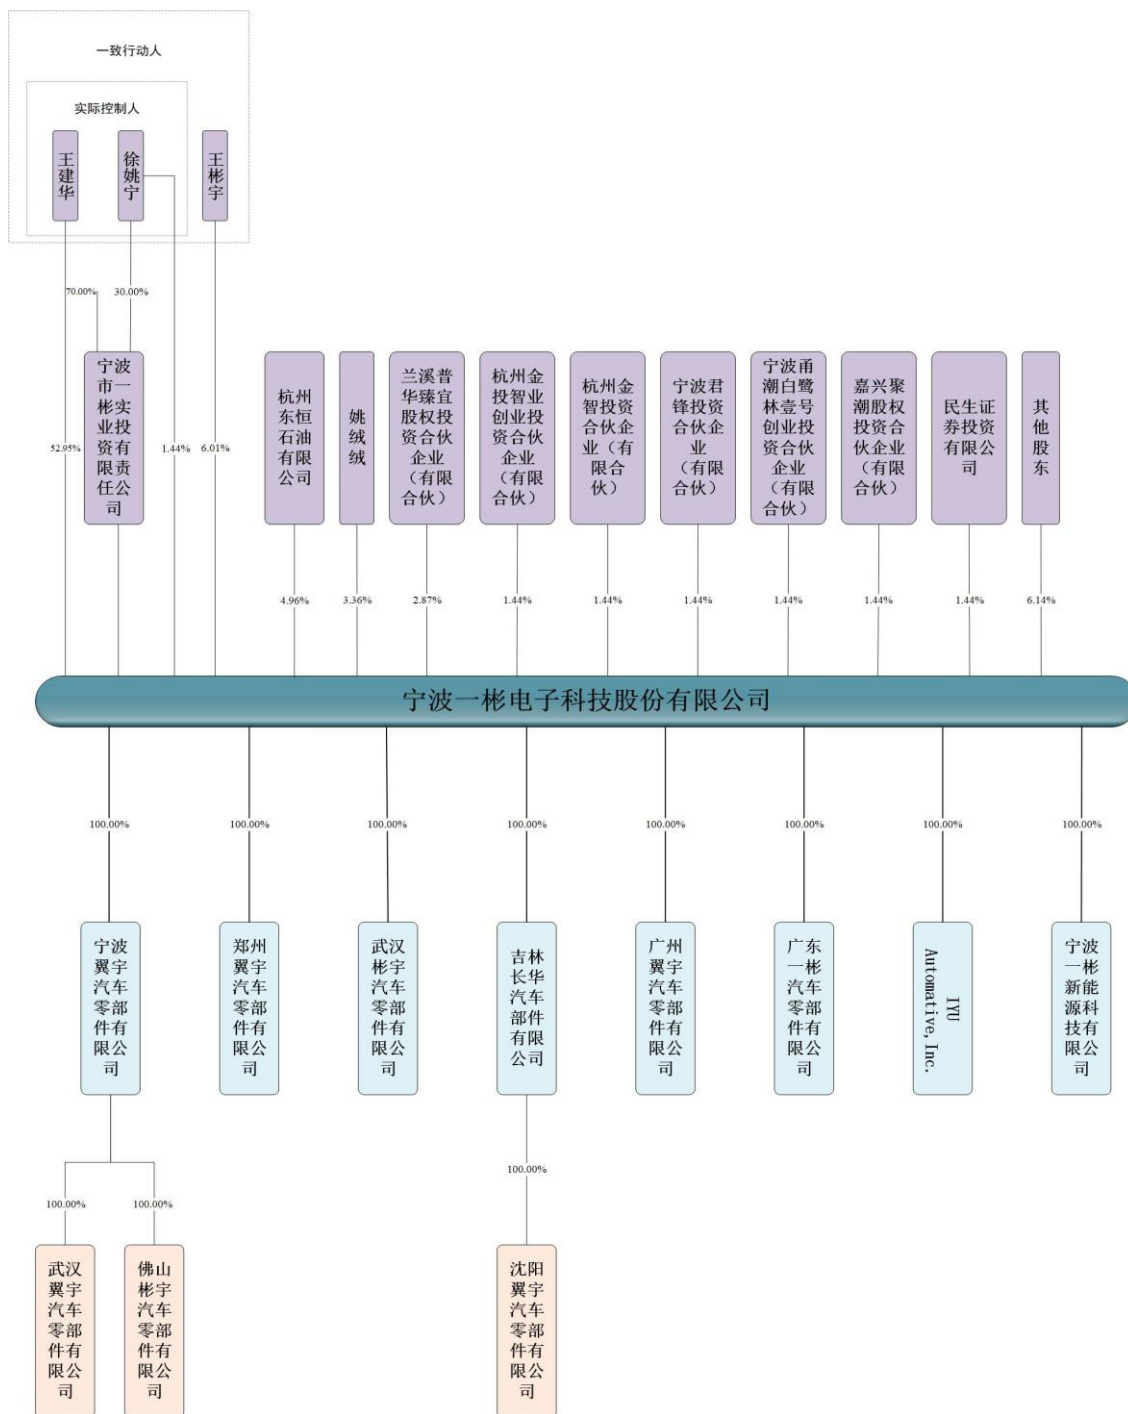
一致行动人

实际控制人

王建华

徐姚宇

王彬宇

70.00%

30.00%

宁波市一彬实业投资有限责任公司

52.95%

1.44%

6.01%

杭州东恒石油有限公司

姚绒绒

兰溪普华臻宜股权投资合伙企业（有限合伙）

杭州金投智业创业投资合伙企业（有限合伙）

杭州金智投资合伙企业（有限合伙）

宁波君锋投资合伙企业（有限合伙）

宁波甬潮白鹭林壹号创业投资合伙企业（有限合伙）

嘉兴聚潮股权投资合伙企业（有限合伙）

民生证券投资有限公司

其他股东

4.96%

3.36%

2.87%

1.44%

1.44%

1.44%

1.44%

1.44%

1.44%

6.14%

宁波一彬电子科技股份有限公司

100.00%

100.00%

100.00%

100.00%

100.00%

100.00%

100.00%

100.00%

宁波翼宇汽车零部件有限公司

郑州翼宇汽车零部件有限公司

武汉彬宇汽车零部件有限公司

吉林长华汽车部件有限公司

广州翼宇汽车零部件有限公司

广东一彬汽车零部件有限公司

IYU Automative, Inc.

宁波一彬新能源科技有限公司

100.00%

100.00%

100.00%

武汉翼宇汽车零部件有限公司

佛山彬宇汽车零部件有限公司

沈阳翼宇汽车零部件有限公司